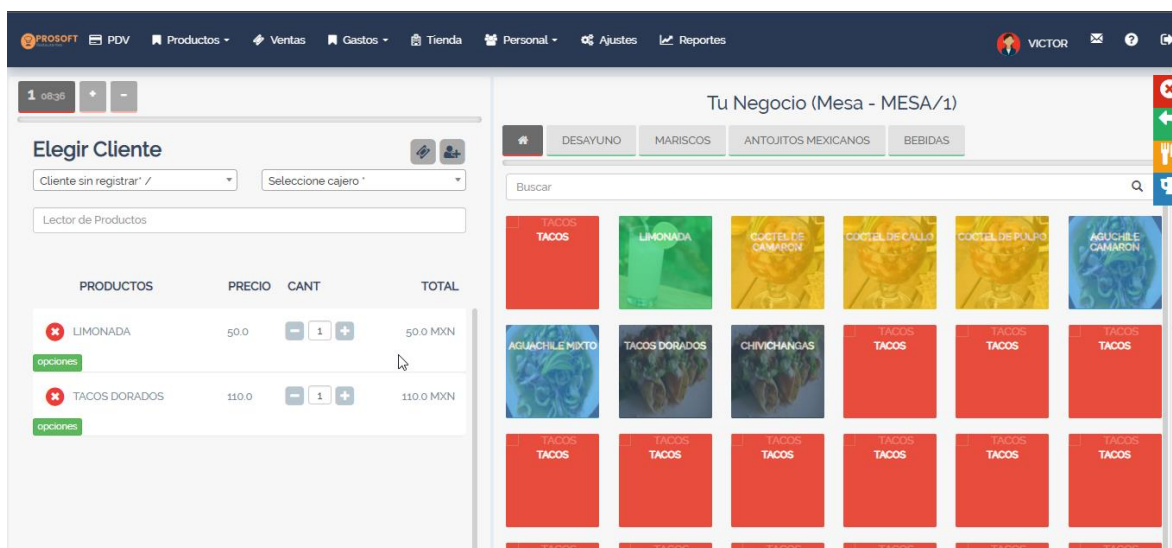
PROSOFT PDV Productos Ventas Gastos Tienda Personal Ajustes Reportes VICTOR

1 08:36 + -

Elegir Cliente

Cliente sin registrar* / Seleccione cajero *

Lector de Productos

| PRODUCTOS | PRECIO | CANT | TOTAL |
|---|---|---|---|
| LIMONADA | 50.0 | 1 | 50.0 MXN |
| opciones | | | |
| TACOS DORADOS | 110.0 | 1 | 110.0 MXN |
| opciones | | | |

Tu Negocio (Mesa - MESA/1)

DESAYUNO MARISCOS ANTOJITOS MEXICANOS BEBIDAS

Buscar

TACOS TACOS
LIMONADA
COCTEL DE CAMARON
COCTEL DE CALLO
COCTEL DE PULPO
AGUCHILE CAMARON
AGUACHILE MIXTO
TACOS DORADOS
CHIVICHANGAS
TACOS TACOS
TACOS TACOS
TACOS TACOS
TACOS TACOS
TACOS TACOS
TACOS TACOS
TACOS TACOS
TACOS TACOS
TACOS TACOS